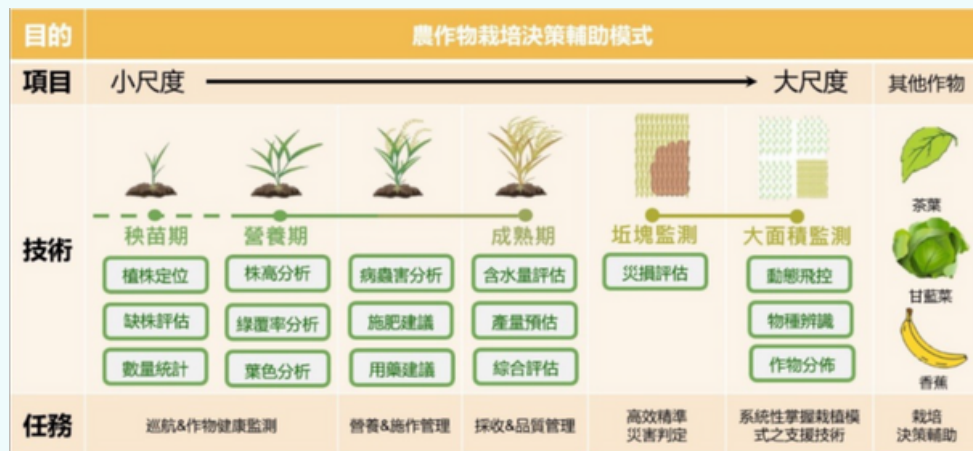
| 目的 | 農作物栽培決策輔助模式 | | | | | | |
|---|---|---|---|---|---|---|---|
| 項目 | 小尺度 → 大尺度 | | | | | | 其他作物 |
| 技術 | 秧苗期 | 營養期 | | 成熟期 | 坵塊監測 | 大面積監測 | 茶葉 |
| | 植株定位 | 株高分析 | 病蟲害分析 | 含水量評估 | 災損評估 | 動態飛控 | 甘藍菜 |
| | 缺株評估 | 綠覆率分析 | 施肥建議 | 產量預估 | | 物種辨識 | 香蕉 |
| | 數量統計 | 葉色分析 | 用藥建議 | 綜合評估 | | 作物分佈 | |
| 任務 | 巡航&作物健康監測 | | 營養&施作管理 | 採收&品質管理 | 高效精準災害判定 | 系統性掌握栽植模式之支援技術 | 栽培決策輔助 |